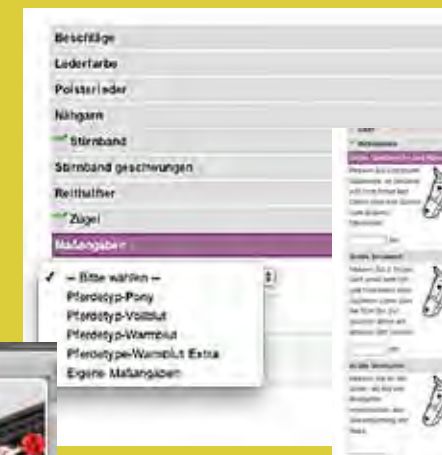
Beschläge

Lederfarbe

Polsterleder

Nähgarn

Stirnband

Stirnband geschwungen

Reithalfter

Zügel

Maßangaben

✓ – Bitte wählen –
Pferdetyp-Pony
Pferdetyp-Vollblut
Pferdetyp-Warmblut
Pferdetyp-Warmblut Extra
Eigene Maßangaben

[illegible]